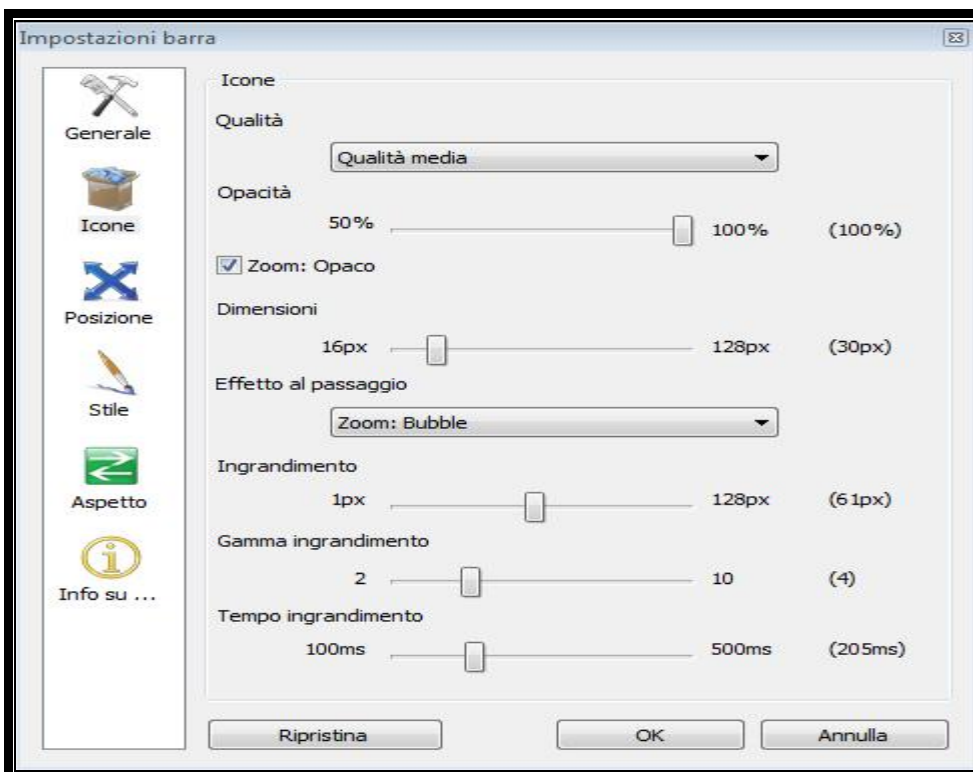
Impostazioni barra

Generale

Icone

Posizione

Stile

Aspetto

Info su ...

Icone

Qualità

Qualità media

Opacità

50%

100%

(100%)

Zoom: Opaco

Dimensioni

16px

128px

(30px)

Effetto al passaggio

Zoom: Bubble

Ingrandimento

1px

128px

(61px)

Gamma ingrandimento

2

10

(4)

Tempo ingrandimento

100ms

500ms

(205ms)

Ripristina

OK

Annulla